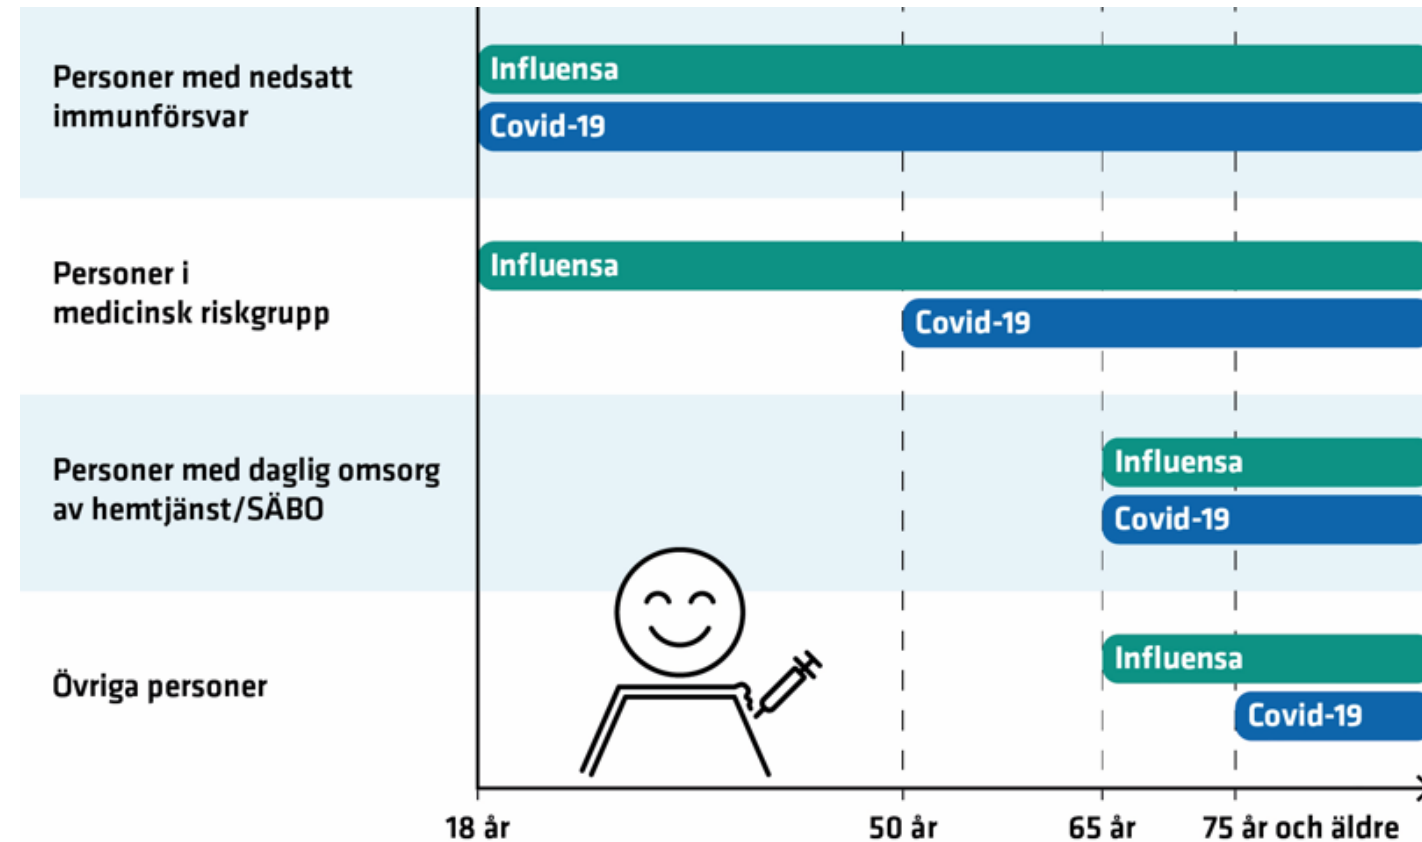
Personer med nedsatt immunförsvar
Influensa
Covid-19

Personer i medicinsk riskgrupp
Influensa
Covid-19

Personer med daglig omsorg av hemtjänst/SÄBO
Influensa
Covid-19

Övriga personer
Influensa
Covid-19

18 år
50 år
65 år
75 år och äldre